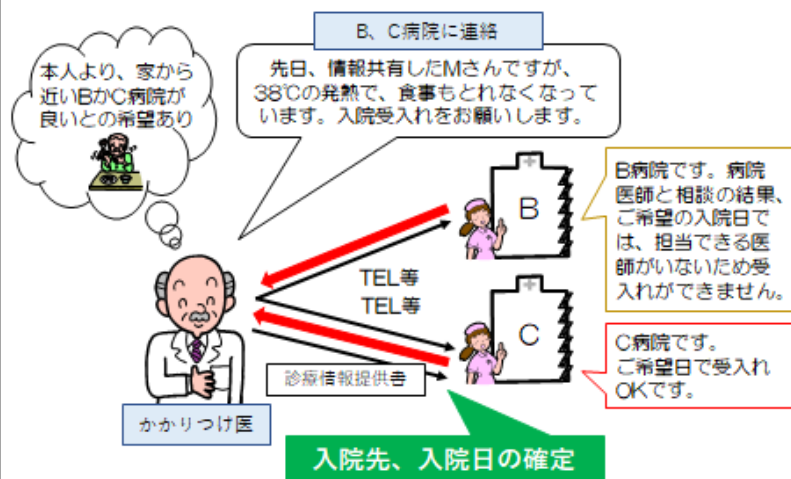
B、C病院に連絡

本人より、家から近いBかC病院が良いとの希望あり

先日、情報共有したMさんですが、38℃の発熱で、食事もとれなくなっています。入院受入れをお願いします。

B

B病院です。病院医師と相談の結果、ご希望の入院日では、担当できる医師がいないため受入れができません。

TEL等

TEL等

C

C病院です。ご希望日で受入れOKです。

診療情報提供書

かかりつけ医

入院先、入院日の確定